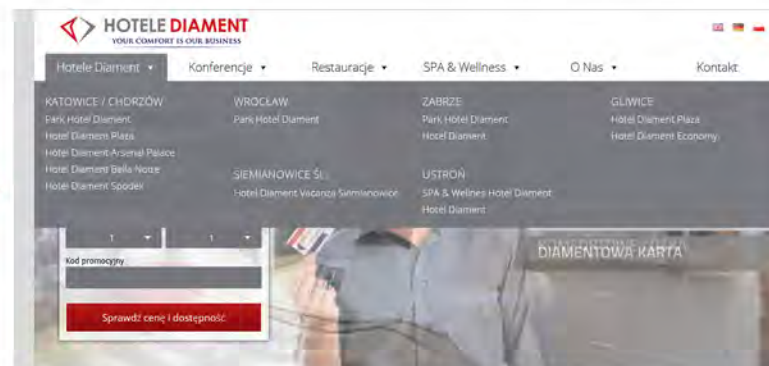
HOTELE DIAMENT
YOUR COMFORT IS OUR BUSINESS

Hotele Diament ▾ Konferencje ▾ Restauracje ▾ SPA & Wellness ▾ O Nas ▾ Kontakt

KATOWICE / CHORZÓW
Park Hotel Diament
Hotel Diament Plaza
Hotel Diament Arsenal Palace
Hotel Diament Bella Notte
Hotel Diament Spodek

WROCŁAW
Park Hotel Diament

SIEMIANOWICE ŚL.
Hotel Diament Vacanza Siemianowice

ZABRZE
Park Hotel Diament
Hotel Diament

USTROŃ
SPA & Wellnes Hotel Diament
Hotel Diament

GLIWICE
Hotel Diament Plaza
Hotel Diament Economy

1 1

Kod promocyjny

Sprawdź cenę i dostępność

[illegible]
DIAMENTOWA KARTA